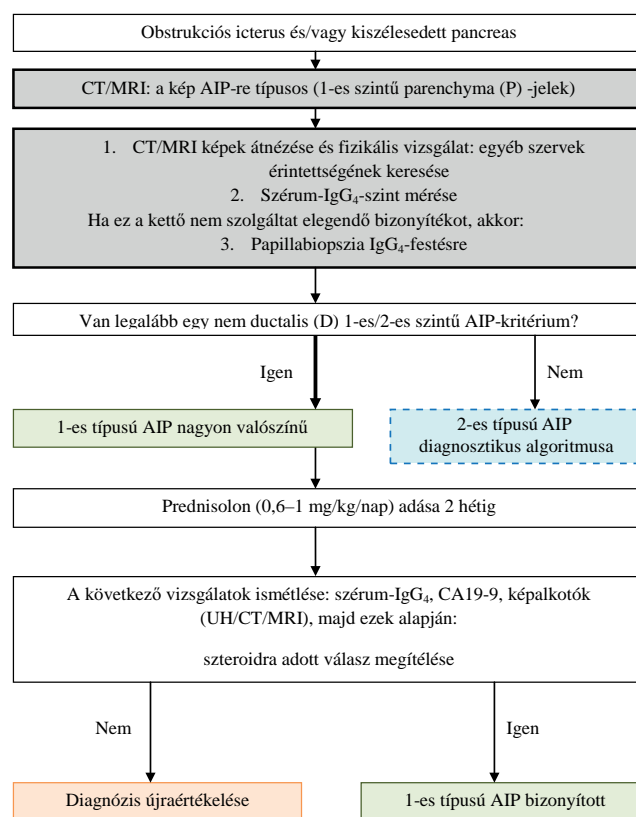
Obstrukciós icterus és/vagy kiszélesedett pancreas

CT/MRI: a kép AIP-re típusos (1-es szintű parenchyma (P) -jelek)

1. CT/MRI képek átnézése és fizikális vizsgálat: egyéb szervek érintettségének keresése
2. Szérum-IgG$_4$-szint mérése
Ha ez a kettő nem szolgáltat elegendő bizonyítékot, akkor:
3. Papillabiopszia IgG$_4$-festésre

Van legalább egy nem ductalis (D) 1-es/2-es szintű AIP-kritérium?

Igen

Nem

1-es típusú AIP nagyon valószínű

2-es típusú AIP diagnosztikus algoritmusa

Prednisolon (0,6–1 mg/kg/nap) adása 2 hétig

A következő vizsgálatok ismétlése: szérum-IgG$_4$, CA19-9, képalkotók (UH/CT/MRI), majd ezek alapján:

szteroidra adott válasz megítélése

Nem

Igen

Diagnózis újraértékelése

1-es típusú AIP bizonyított